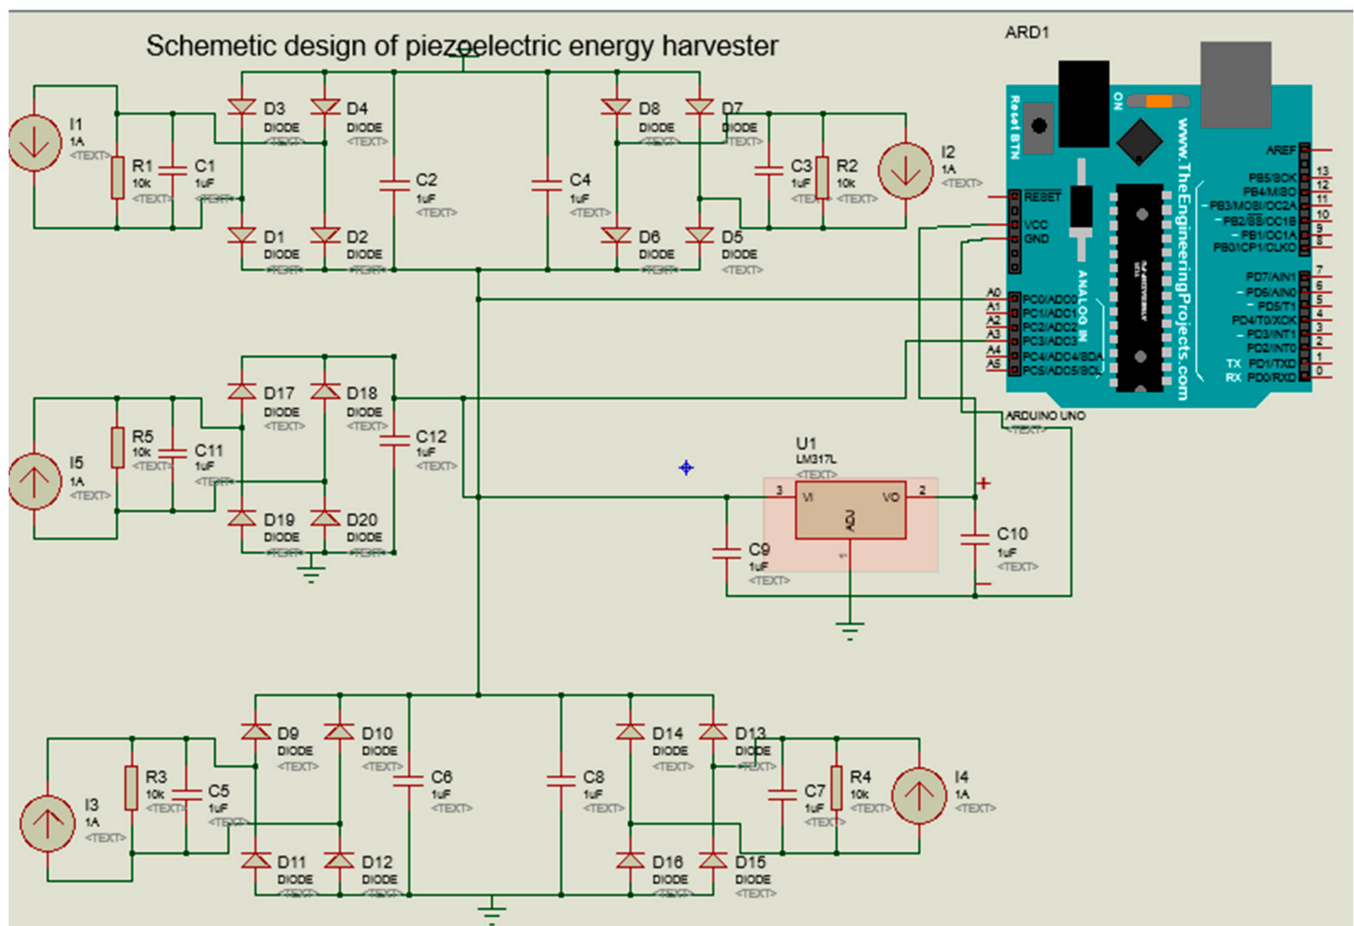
Schemetic design of piezoelectric energy harvester

ARD1

I1
1A
<TEXT>

R1
10k
<TEXT>

C1
1uF
<TEXT>

D3
DIODE
<TEXT>

D4
DIODE
<TEXT>

D1
DIODE
<TEXT>

D2
DIODE
<TEXT>

C2
1uF
<TEXT>

C4
1uF
<TEXT>

D8
DIODE
<TEXT>

D7
DIODE
<TEXT>

D6
DIODE
<TEXT>

D5
DIODE
<TEXT>

C3
1uF
<TEXT>

R2
10k
<TEXT>

I2
1A
<TEXT>

Reset BTN
ON
www.TheEngineeringProjects.com
AREF
PB5/SCK 13
PB4/MISO 12
PB3/MOSI/OC2A 11
PB2/SS/OC1B 10
PB1/OC1A 9
PB0/ICP1/CLKO 8
PD7/AIN1 7
PD6/AIN0 6
PD5/T1 5
PD4/T0/XCK 4
PD3/INT1 3
PD2/INT0 2
TX PD1/TXD 1
RX PD0/RXD 0
RESET
VCC
GND
ANALOG IN
A0 PC0/ADC0
A1 PC1/ADC1
A2 PC2/ADC2
A3 PC3/ADC3
A4 PC4/ADC4/SDA
A5 PC5/ADC5/SCL
ARDUINO UNO
<TEXT>

I5
1A
<TEXT>

R5
10k
<TEXT>

C11
1uF
<TEXT>

D17
DIODE
<TEXT>

D18
DIODE
<TEXT>

D19
DIODE
<TEXT>

D20
DIODE
<TEXT>

C12
1uF
<TEXT>

U1
LM317L
<TEXT>
3 VI
VO 2
ADJ
1

C9
1uF
<TEXT>

C10
1uF
<TEXT>

I3
1A
<TEXT>

R3
10k
<TEXT>

C5
1uF
<TEXT>

D9
DIODE
<TEXT>

D10
DIODE
<TEXT>

D11
DIODE
<TEXT>

D12
DIODE
<TEXT>

C6
1uF
<TEXT>

C8
1uF
<TEXT>

D14
DIODE
<TEXT>

D13
DIODE
<TEXT>

D16
DIODE
<TEXT>

D15
DIODE
<TEXT>

C7
1uF
<TEXT>

R4
10k
<TEXT>

I4
1A
<TEXT>